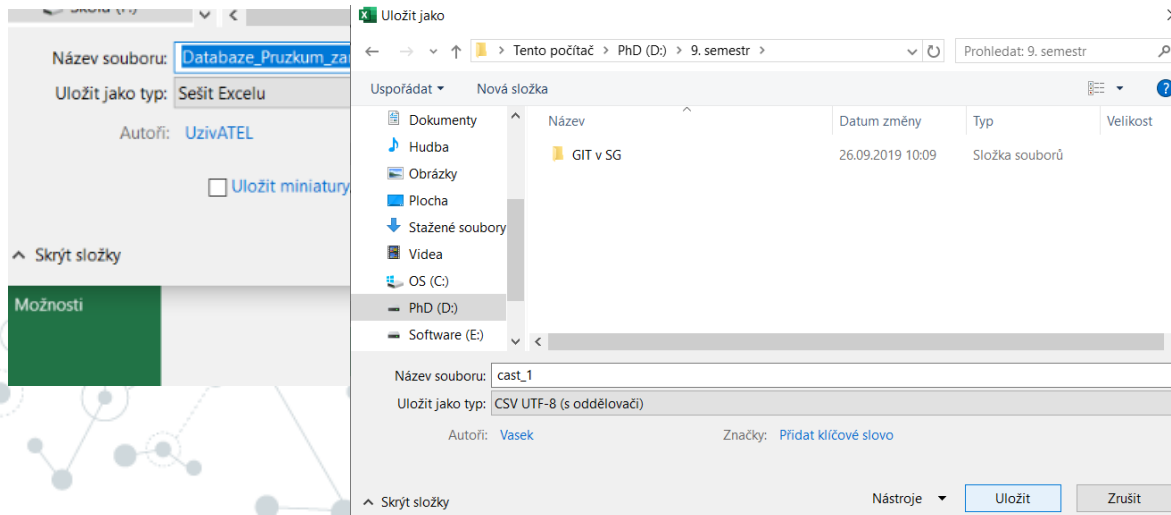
Škola (F:)

Název souboru: Databaze_Pruzkum_za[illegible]

Uložit jako typ: Sešit Excelu

Autoři: UzivATEL

Uložit miniaturu

Skrýt složky

Možnosti

Uložit jako

Tento počítač > PhD (D:) > 9. semestr >

Prohledat: 9. semestr

Uspořádat ▾

Nová složka

Dokumenty

Hudba

Obrázky

Plocha

Stažené soubory

Videa

OS (C:)

PhD (D:)

Software (E:)

| Název | Datum změny | Typ | Velikost |
|---|---|---|---|
| GIT v SG | 26.09.2019 10:09 | Složka souborů | |

Název souboru: cast_1

Uložit jako typ: CSV UTF-8 (s oddělovači)

Autoři: Vasek

Značky: Přidat klíčové slovo

Skrýt složky

Nástroje ▾

Uložit

Zrušit